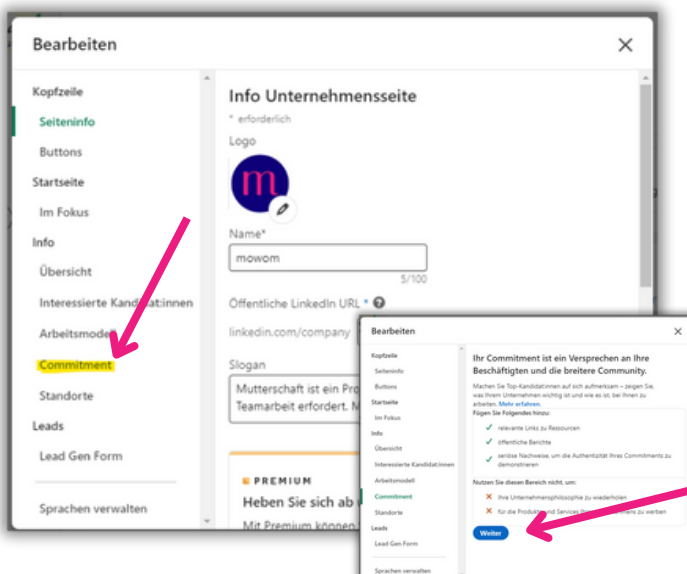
Bearbeiten

Kopfzeile
Seiteninfo
Buttons
Startseite
Im Fokus
Info
Übersicht
Interessierte Kandidat:innen
Arbeitsmodell
Commitment
Standorte
Leads
Lead Gen Form
Sprachen verwalten

Info Unternehmensseite
* erforderlich
Logo
m
Name*
mowom
5/100
Öffentliche LinkedIn URL *
linkedin.com/company
Slogan
Mutterschaft ist ein Pro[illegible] Teamarbeit erfordert. M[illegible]

PREMIUM
Heben Sie sich ab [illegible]
Mit Premium können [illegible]

Bearbeiten

Kopfzeile
Seiteninfo
Buttons
Startseite
Im Fokus
Info
Übersicht
Interessierte Kandidat:innen
Arbeitsmodell
Commitment
Standorte
Leads
Lead Gen Form
Sprachen verwalten

Ihr Commitment ist ein Versprechen an Ihre Beschäftigten und die breitere Community.
Machen Sie Top-Kandidat:innen auf sich aufmerksam – zeigen Sie, was Ihrem Unternehmen wichtig ist und wie es ist, bei Ihnen zu arbeiten. Mehr erfahren.
Fügen Sie Folgendes hinzu:
relevante Links zu Ressourcen
öffentliche Berichte
seriöse Nachweise, um die Authentizität Ihres Commitments zu demonstrieren
Nutzen Sie diesen Bereich nicht, um:
Ihre Unternehmensphilosophie zu wiederholen
für die Produkte und Services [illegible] zu werben
Weiter